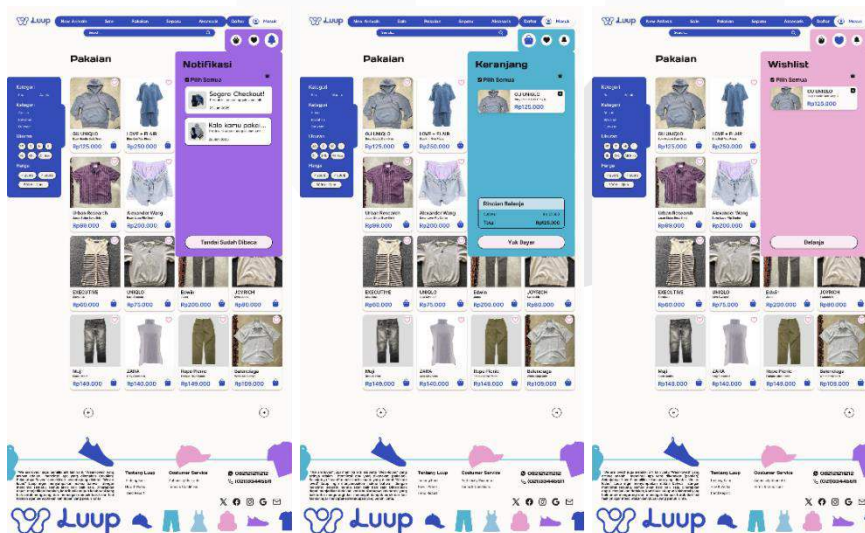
Luup New Arrivals Sale Pakaian Sepatu Aksesoris Daftar Masuk

Pakaian

Notifikasi

Pilih Semua

Segera Checkout!

Kalo kamu pakai...

Tandai Sudah Dibaca

Kategori

Kategori

Ukuran

Harga

GU UNIQLO
Rp125.000

LOVE + PLAN
Rp250.000

Urban Research
Rp89.000

Alexander Wang
Rp200.000

EXECUTIVE
Rp60.000

UNIQLO
Rp75.000

Edwin
Rp200.000

JOYRICH
Rp80.000

Muji
Rp149.000

ZARA
Rp140.000

Ropé Picnic
Rp149.000

Solarnage
Rp109.000

Luup New Arrivals Sale Pakaian Sepatu Aksesoris Daftar Masuk

Pakaian

Keranjang

Pilih Semua

GU UNIQLO
Rp125.000

Rincian Belanja

Total Rp125.000

Yuk Bayar

Kategori

Kategori

Ukuran

Harga

GU UNIQLO
Rp125.000

LOVE + PLAN
Rp250.000

Urban Research
Rp89.000

Alexander Wang
Rp200.000

EXECUTIVE
Rp60.000

UNIQLO
Rp75.000

Edwin
Rp200.000

JOYRICH
Rp80.000

Muji
Rp149.000

ZARA
Rp140.000

Ropé Picnic
Rp149.000

Solarnage
Rp109.000

Luup New Arrivals Sale Pakaian Sepatu Aksesoris Daftar Masuk

Pakaian

Wishlist

Pilih Semua

GU UNIQLO
Rp125.000

Belanja

Kategori

Kategori

Ukuran

Harga

GU UNIQLO
Rp125.000

LOVE + PLAN
Rp250.000

Urban Research
Rp89.000

Alexander Wang
Rp200.000

EXECUTIVE
Rp60.000

UNIQLO
Rp75.000

Edwin
Rp200.000

JOYRICH
Rp80.000

Muji
Rp149.000

ZARA
Rp140.000

Ropé Picnic
Rp149.000

Solarnage
Rp109.000

Tentang Luup
Customer Service
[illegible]

Luup

Tentang Luup
Customer Service
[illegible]

Luup

Tentang Luup
Customer Service
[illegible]

Luup